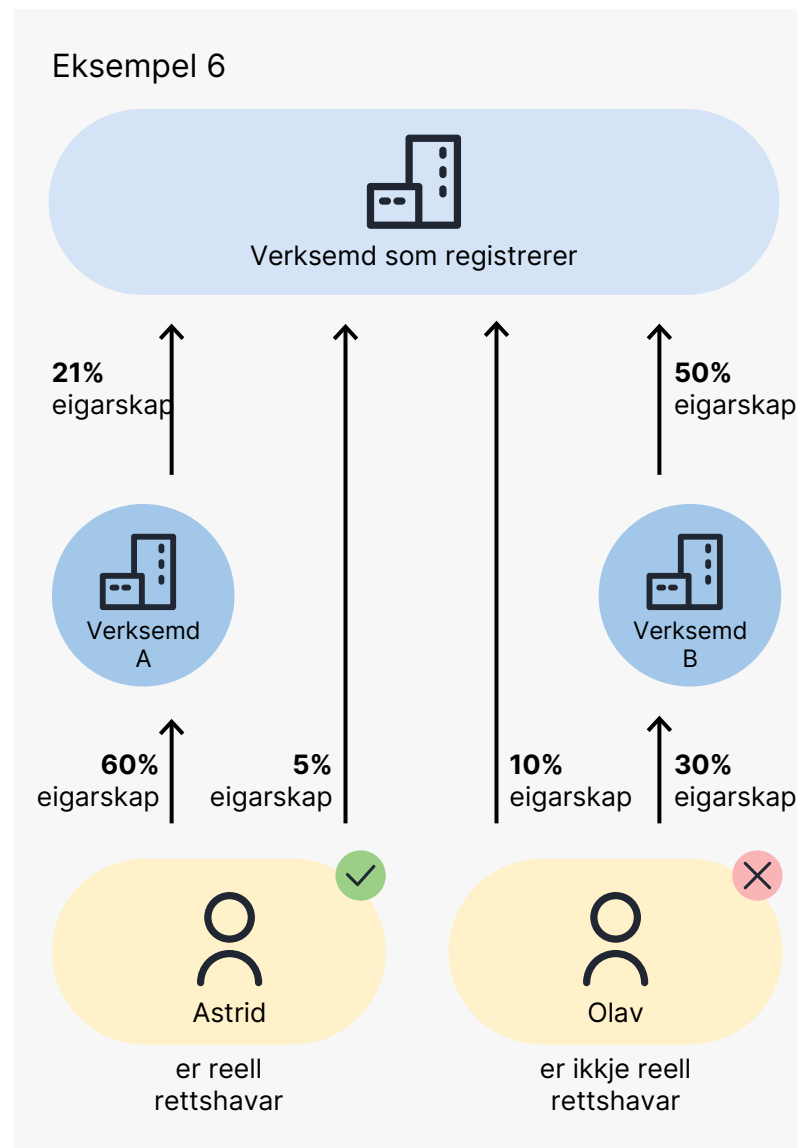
Eksempel 6

Verksemd som registrerer

**21%** eigarskap

**50%** eigarskap

Verksemd A

Verksemd B

**60%** eigarskap

**5%** eigarskap

**10%** eigarskap

**30%** eigarskap

Astrid

Olav

er reell rettshavar

er ikkje reell rettshavar